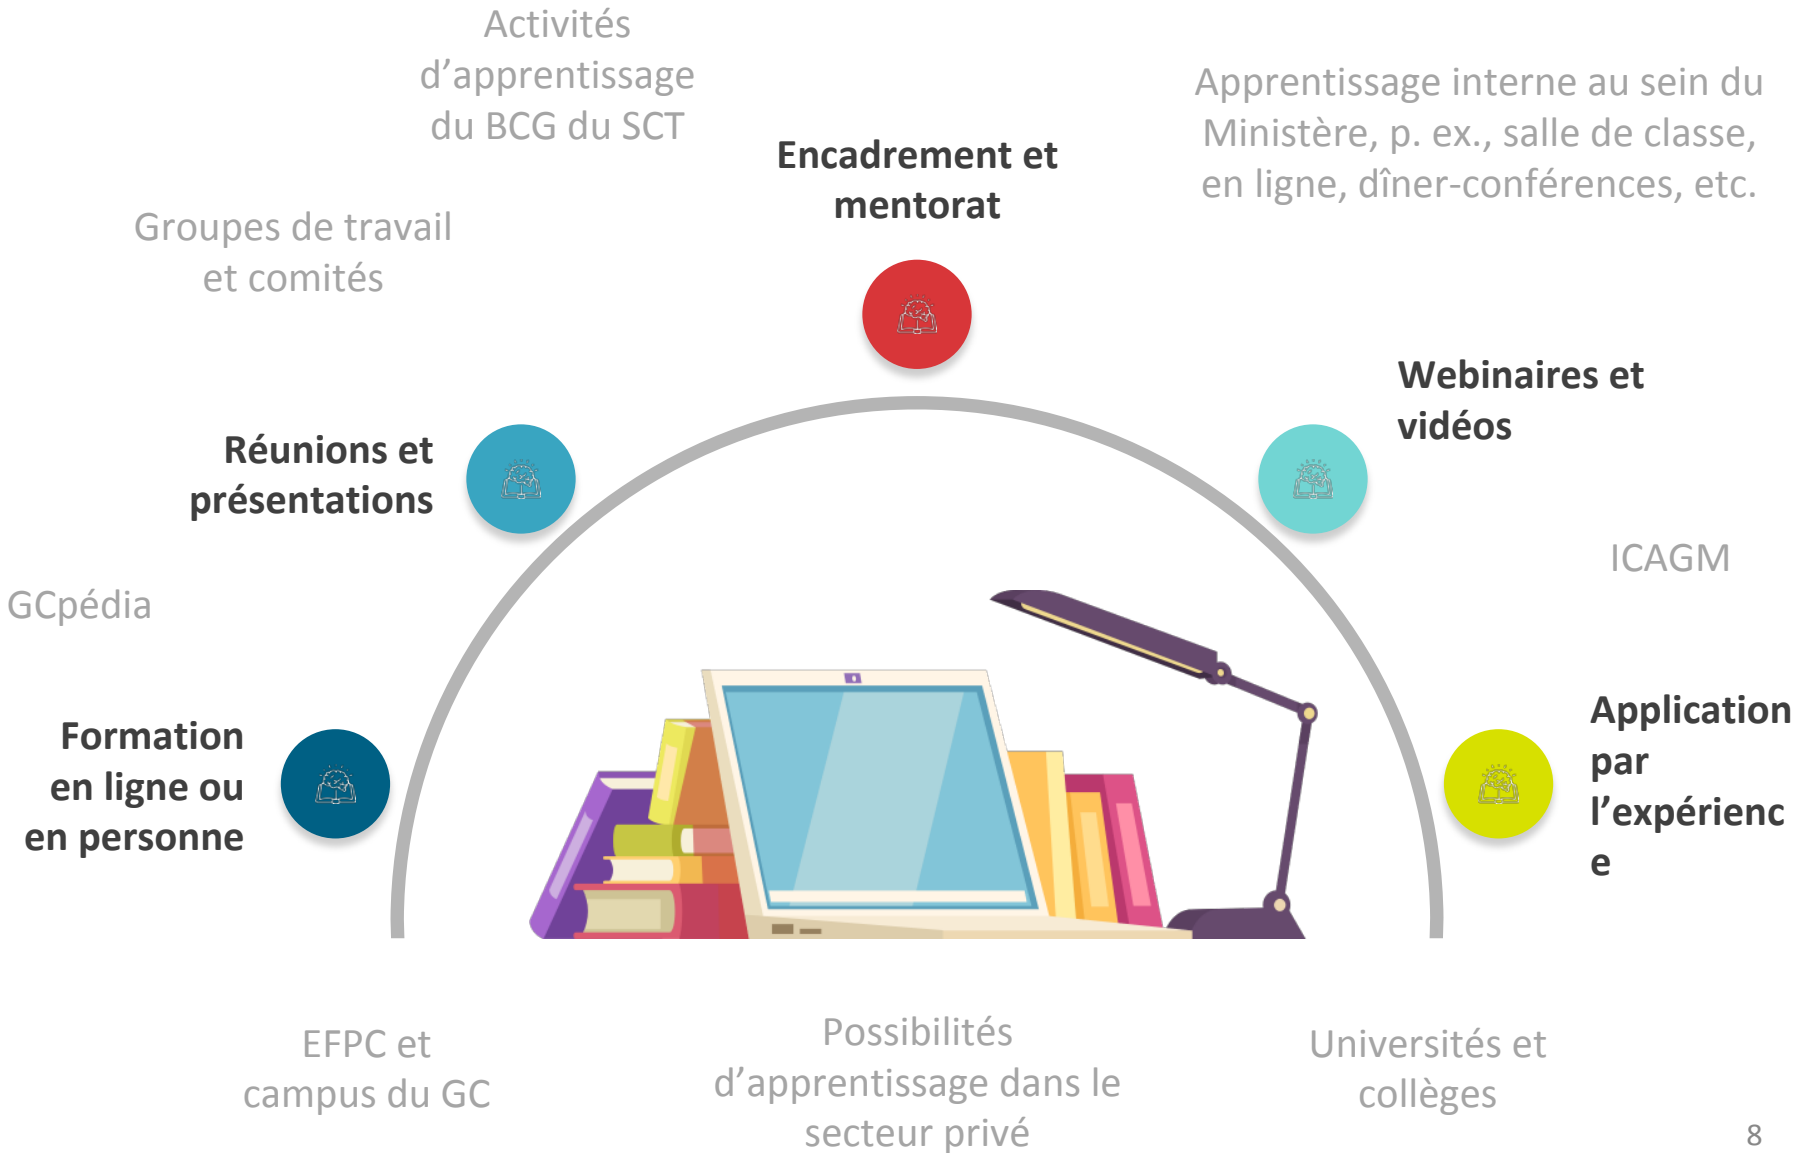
Activités d’apprentissage du BCG du SCT

Apprentissage interne au sein du Ministère, p. ex., salle de classe, en ligne, dîner-conférences, etc.

Encadrement et mentorat

Groupes de travail et comités

Webinaires et vidéos

Réunions et présentations

ICAGM

GCpédia

Application par l’expérienc e

Formation en ligne ou en personne

EFPC et campus du GC

Possibilités d’apprentissage dans le secteur privé

Universités et collèges

8